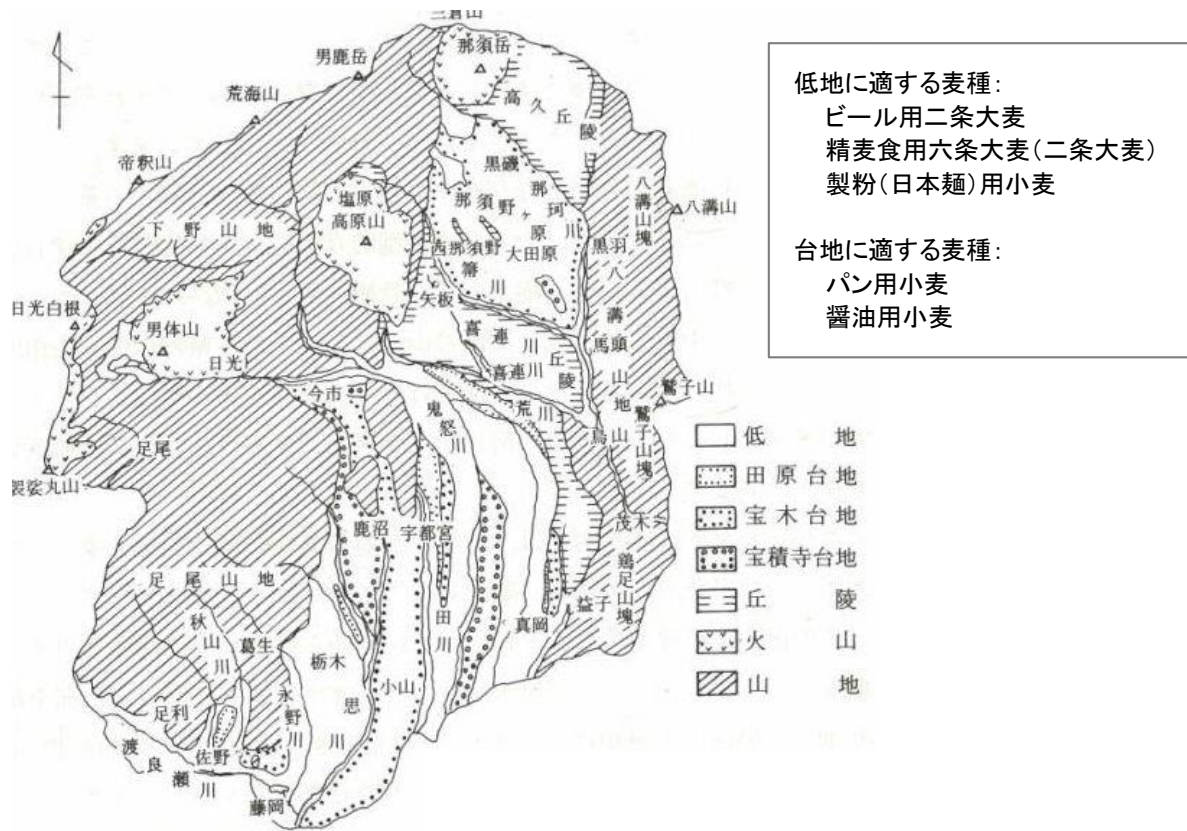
三倉山
男鹿岳
那須岳
荒海山
高久丘陵
帝釈山
黒磯
那須
那珂川
野ヶ原
八溝山塊
八溝山
塩原
高原山
下野山地
西那須野
箒川
大田原
黒羽
八溝
矢板
日光白根
男体山
喜連川丘陵
馬頭
日光
喜連川
山地
鷲子山
今市
鬼怒川
荒川
烏山
鷲子山塊
足尾
袈裟丸山
茂木
鹿沼
宇都宮
鶏足山塊
足尾山地
田川
益子
真岡
秋山川
葛生
栃木
小山
思川
永野川
足利
渡良瀬川
佐野
藤岡

低地に適する麦種：
ビール用二条大麦
精麦食用六条大麦（二条大麦）
製粉（日本麺）用小麦

台地に適する麦種：
パン用小麦
醤油用小麦

低　地
田原台地
宝木台地
宝積寺台地
丘　陵
火　山
山　地